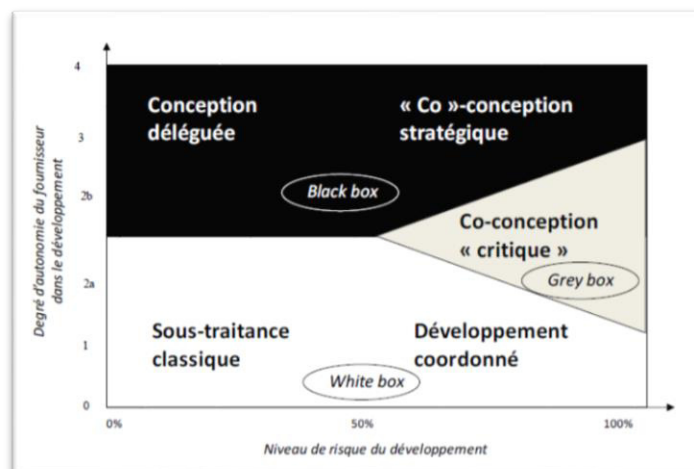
4

3

2b

2a

1

0

Degré d'autonomie du fournisseur dans le développement

Conception déléguée

« Co »-conception stratégique

Black box

Co-conception « critique »

Grey box

Sous-traitance classique

Développement coordonné

White box

0%

50%

100%

Niveau de risque du développement